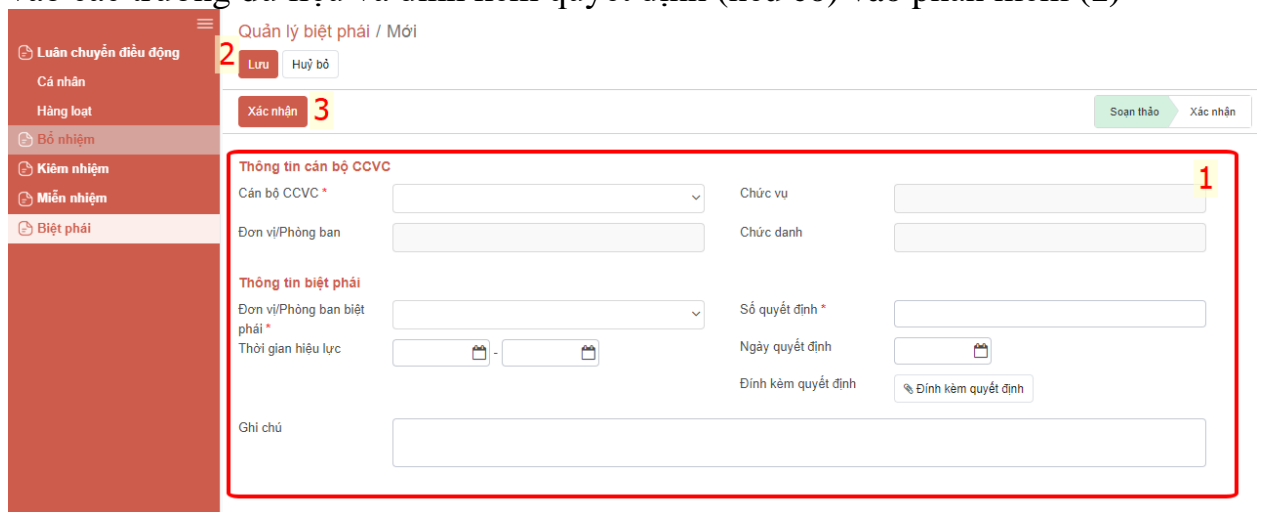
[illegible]

Luân chuyển điều động
Cá nhân
Hàng loạt
Bổ nhiệm
Kiêm nhiệm
Miễn nhiệm
Biệt phái

Quản lý biệt phái / Mới

2 Lưu Huỷ bỏ

Xác nhận 3

Soạn thảo Xác nhận

Thông tin cán bộ CCVC 1

Cán bộ CCVC *
Chức vụ
Đơn vị/Phòng ban
Chức danh

Thông tin biệt phái

Đơn vị/Phòng ban biệt phái *
Số quyết định *
Thời gian hiệu lực -
Ngày quyết định
Đính kèm quyết định
Đính kèm quyết định

Ghi chú